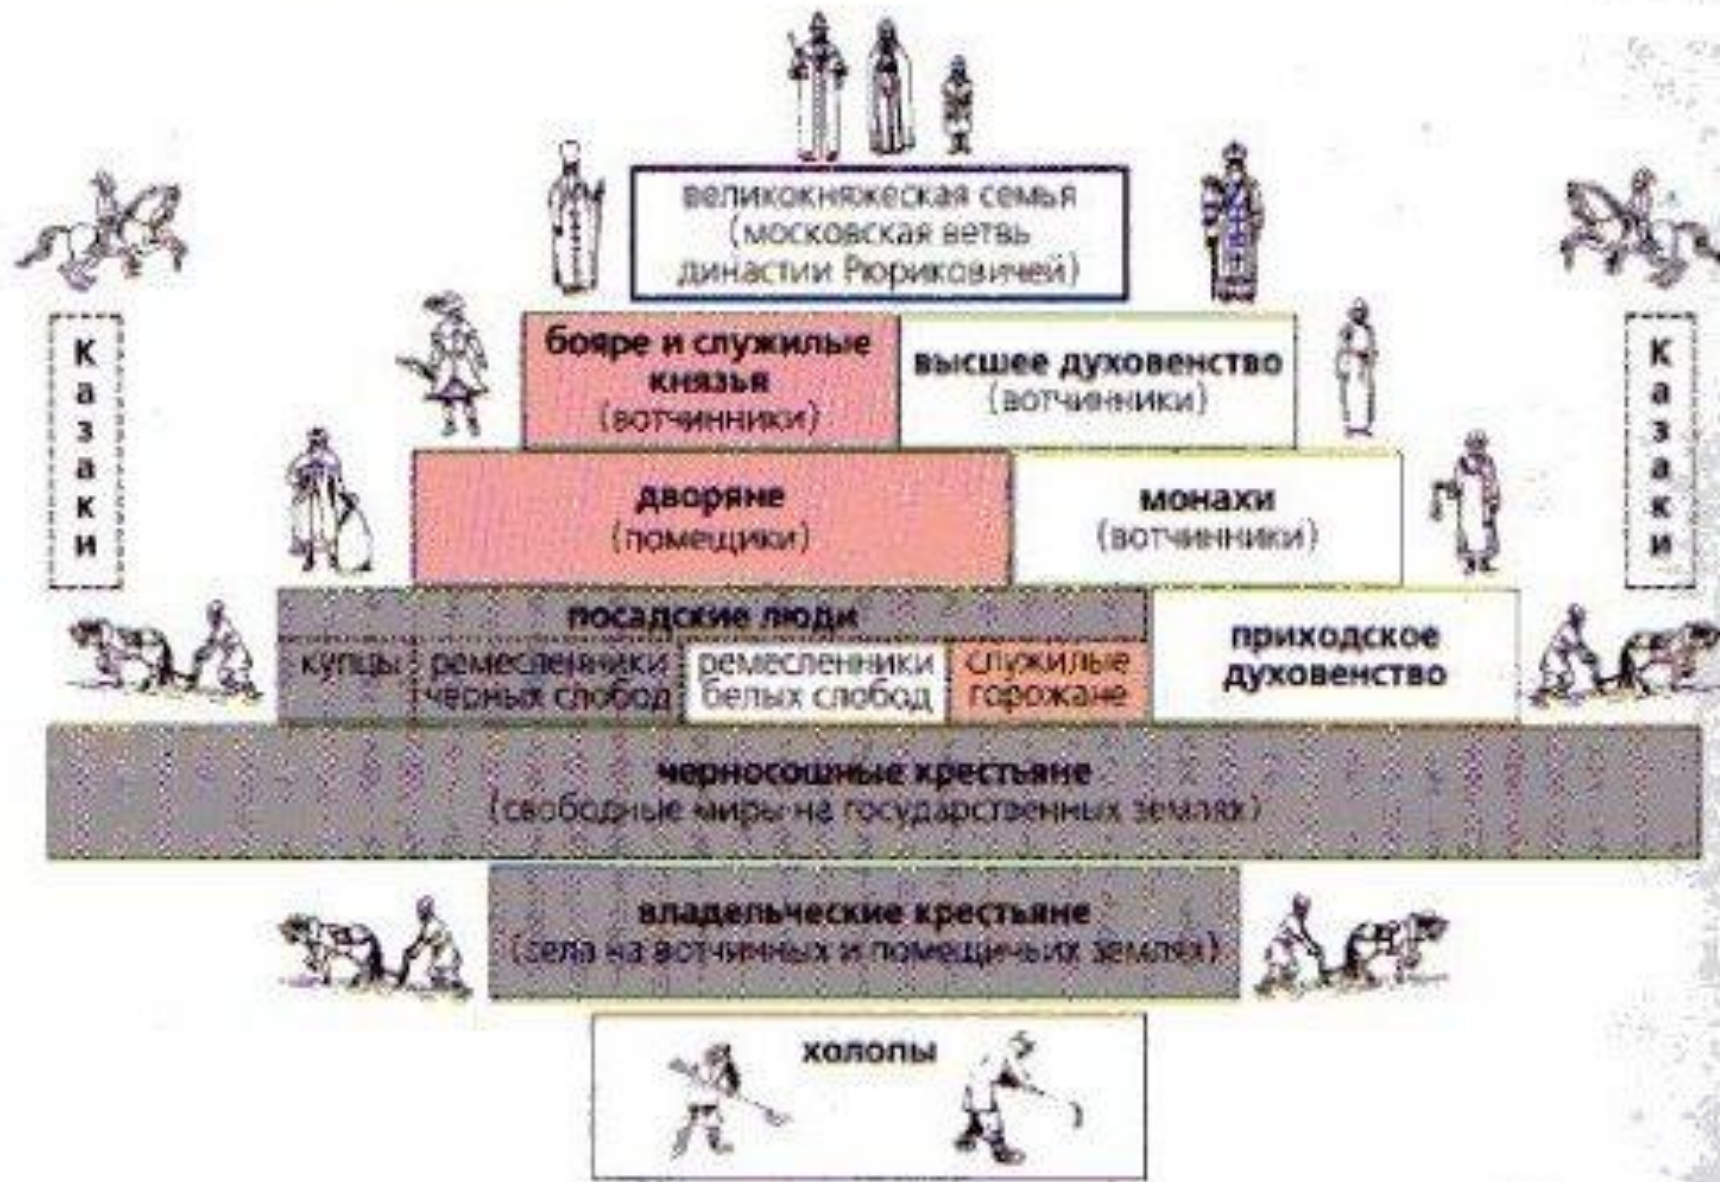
великокняжеская семья (московская ветвь династии Рюриковичей)

Казаки

бояре и служилые князья (вотчинники)

высшее духовенство (вотчинники)

Казаки

дворяне (помещики)

монахи (вотчинники)

посадские люди

купцы

ремесленники черных слобод

ремесленники белых слобод

служилые горожане

приходское духовенство

черносошные крестьяне (свободные миры на государственных землях)

владельческие крестьяне (села на вотчинных и помещичьих землях)

холопы